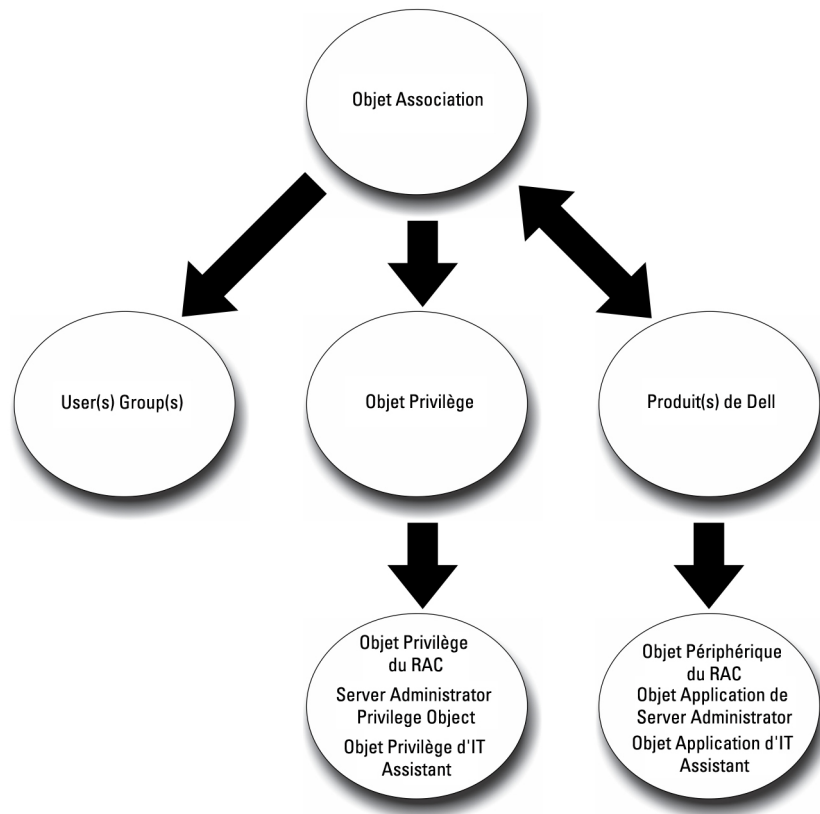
Objet Association

User(s) Group(s)

Objet Privilège

Produit(s) de Dell

Objet Privilège du RAC
Server Administrator Privilege Object
Objet Privilège d'IT Assistant

Objet Périphérique du RAC
Objet Application de Server Administrator
Objet Application d'IT Assistant